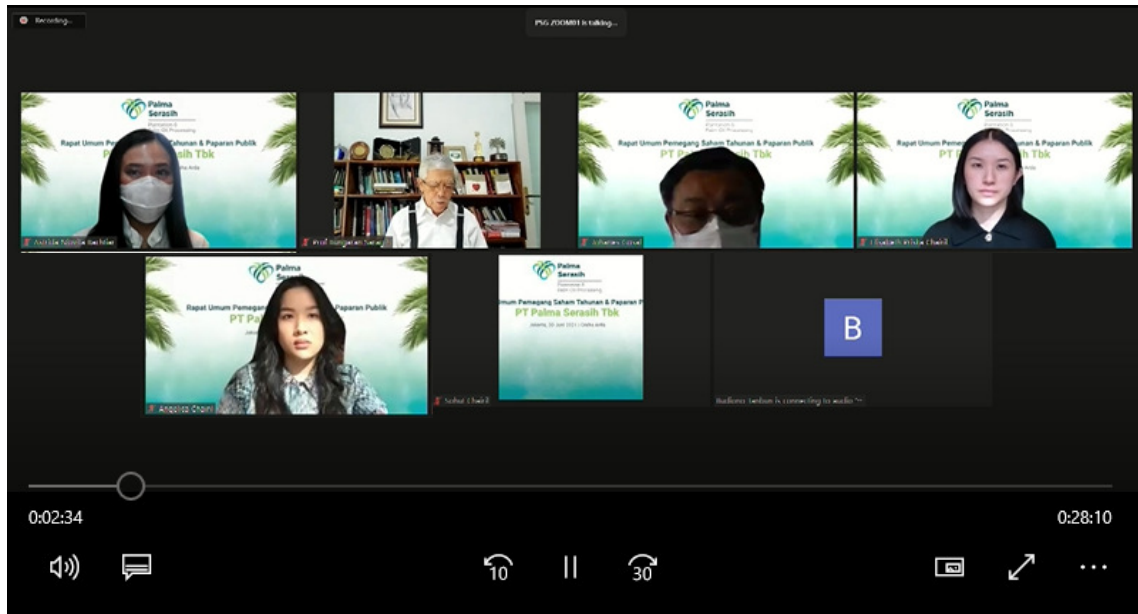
Recording...

PSG ZOOM01 is talking...

Palma Serasih

Rapat Umum Pemegang Saham Tahunan & Paparan Publik
P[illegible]sih Tbk

Astrida Novelia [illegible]

Prof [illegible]

Palma Serasih

Rapat Umum Pemegang Saham Tahunan & Paparan Publik
PT P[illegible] Tbk

Johanes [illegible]

Palma Serasih

Rapat Umum Pemegang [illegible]nan & Paparan Publik
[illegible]h Tbk

Elisabeth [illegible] Chairil

Palma Serasih

Rapat Umum Pemegang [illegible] Paparan Publik
PT Pal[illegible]

Angelica Chairil

Palma Serasih

Umum Pemegang Saham Tahunan & Paparan P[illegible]
PT Palma Serasih Tbk

Sohat Chairil

B

Budiono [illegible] is connecting to audio

0:02:34

0:28:10

10

30